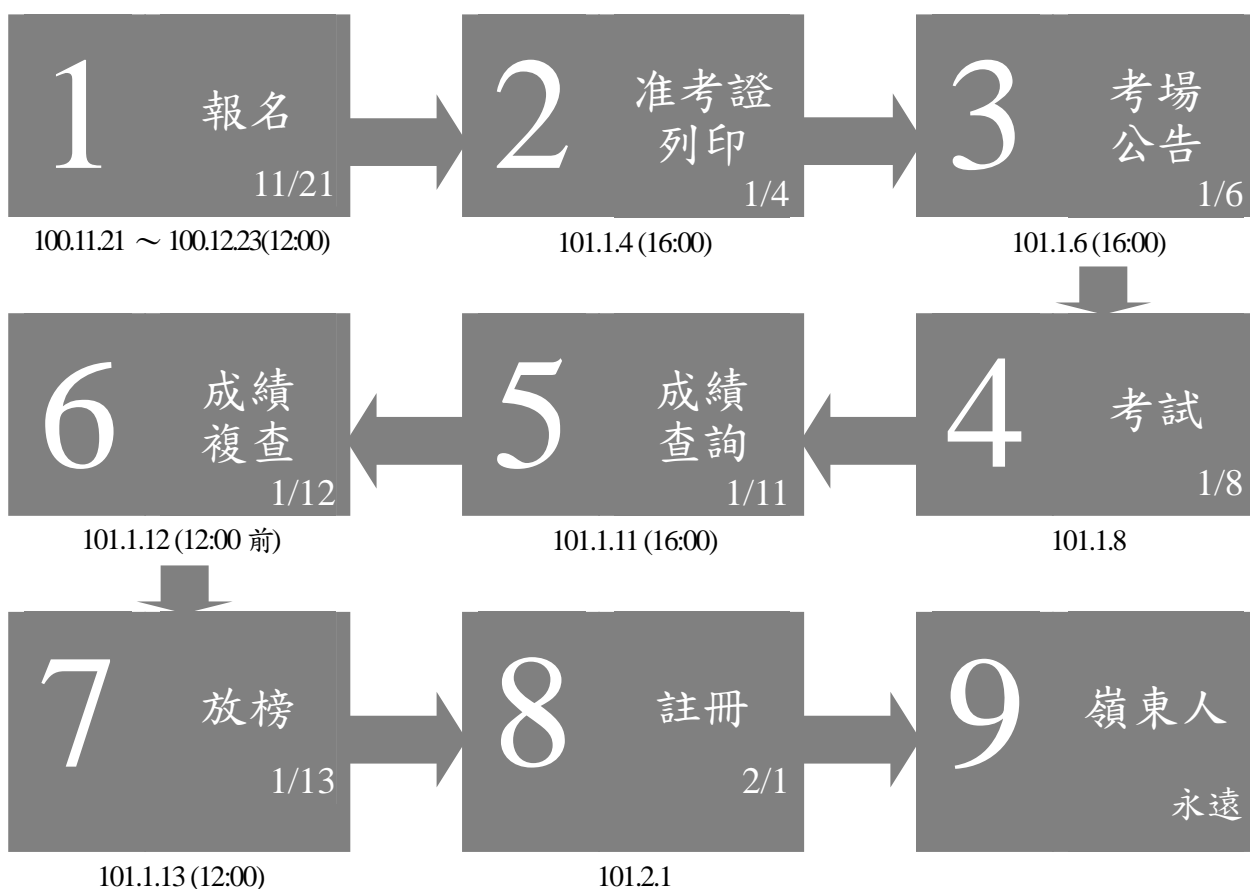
1 報名 11/21

100.11.21 ～ 100.12.23(12:00)

2 准考證 列印 1/4

101.1.4 (16:00)

3 考場 公告 1/6

101.1.6 (16:00)

6 成績 複查 1/12

101.1.12 (12:00 前)

5 成績 查詢 1/11

101.1.11 (16:00)

4 考試 1/8

101.1.8

7 放榜 1/13

101.1.13 (12:00)

8 註冊 2/1

101.2.1

9 嶺東人 永遠